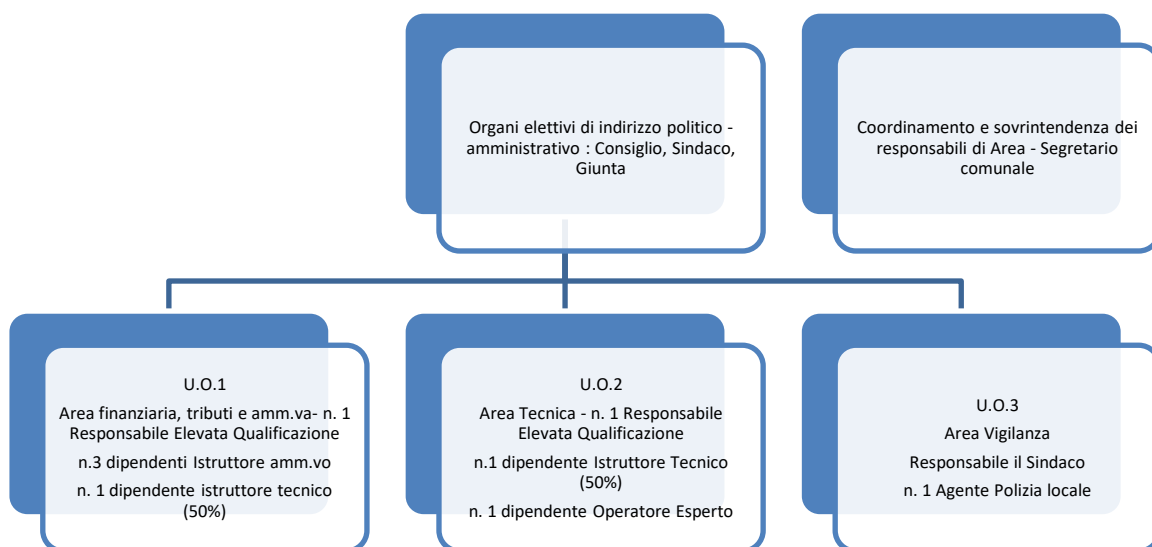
Organi elettivi di indirizzo politico - amministrativo : Consiglio, Sindaco, Giunta

Coordinamento e sovrintendenza dei responsabili di Area - Segretario comunale

U.O.1
Area finanziaria, tributi e amm.va- n. 1 Responsabile Elevata Qualificazione
n.3 dipendenti Istruttore amm.vo
n. 1 dipendente istruttore tecnico (50%)

U.O.2
Area Tecnica - n. 1 Responsabile Elevata Qualificazione
n.1 dipendente Istruttore Tecnico (50%)
n. 1 dipendente Operatore Esperto

U.O.3
Area Vigilanza
Responsabile il Sindaco
n. 1 Agente Polizia locale